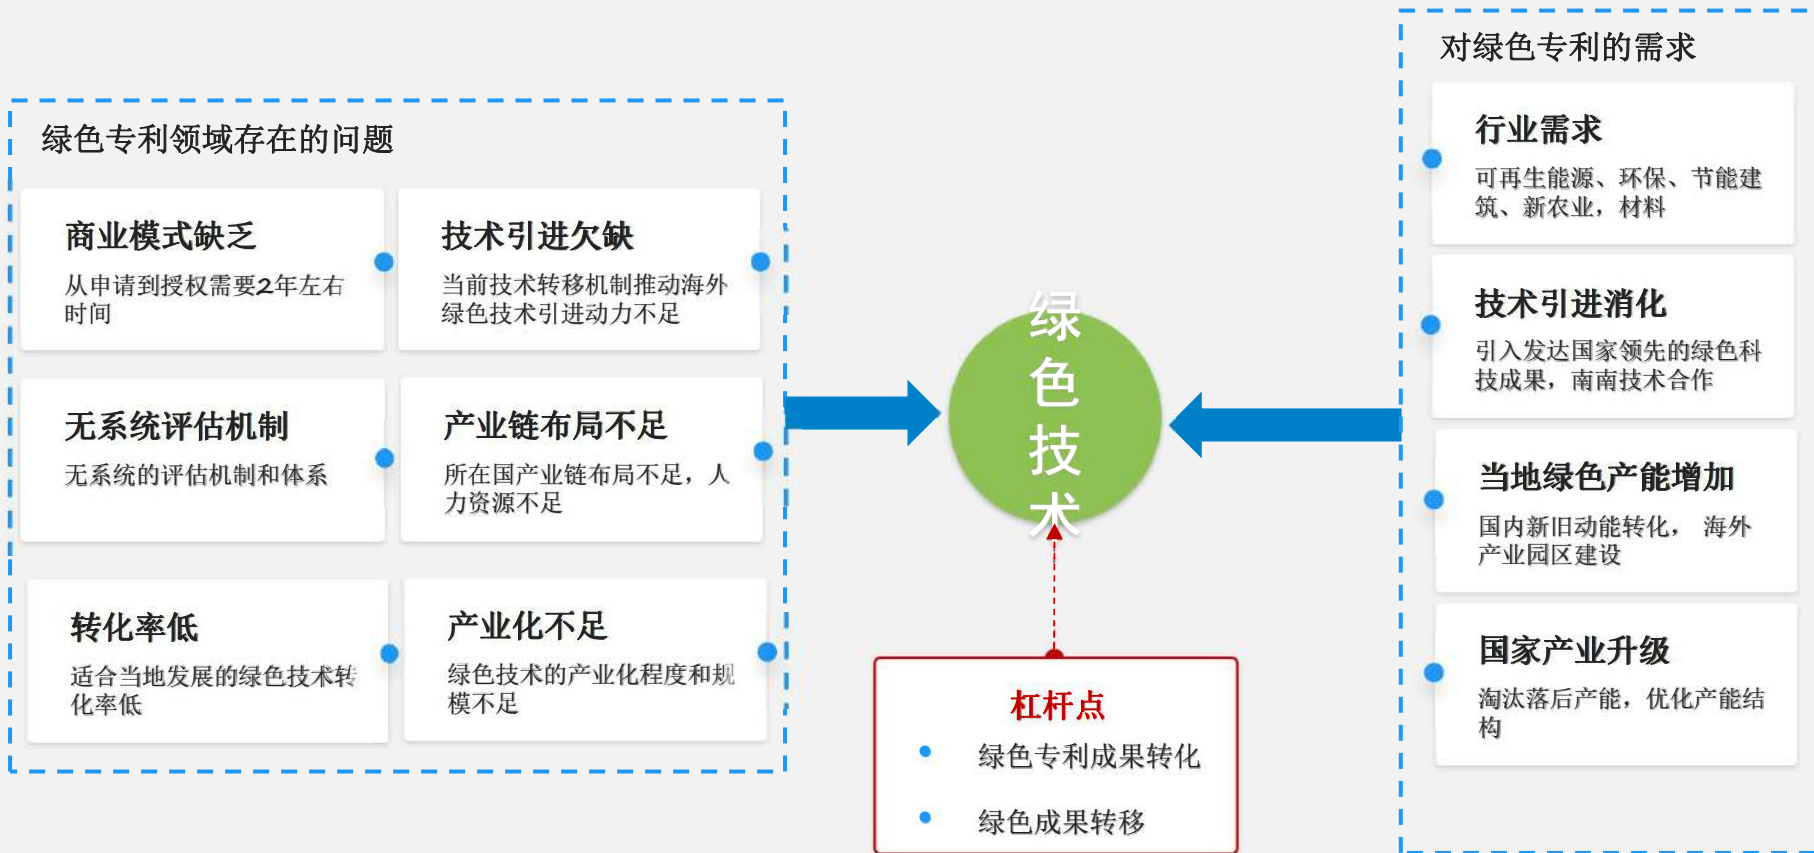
绿色专利领域存在的问题

商业模式缺乏
从申请到授权需要2年左右时间

技术引进欠缺
当前技术转移机制推动海外绿色技术引进动力不足

无系统评估机制
无系统的评估机制和体系

产业链布局不足
所在国产业链布局不足，人力资源不足

转化率低
适合当地发展的绿色技术转化率低

产业化不足
绿色技术的产业化程度和规模不足

绿色技术

杠杆点
绿色专利成果转化
绿色成果转移

对绿色专利的需求

行业需求
可再生能源、环保、节能建筑、新农业，材料

技术引进消化
引入发达国家领先的绿色科技成果，南南技术合作

当地绿色产能增加
国内新旧动能转化， 海外产业园区建设

国家产业升级
淘汰落后产能，优化产能结构